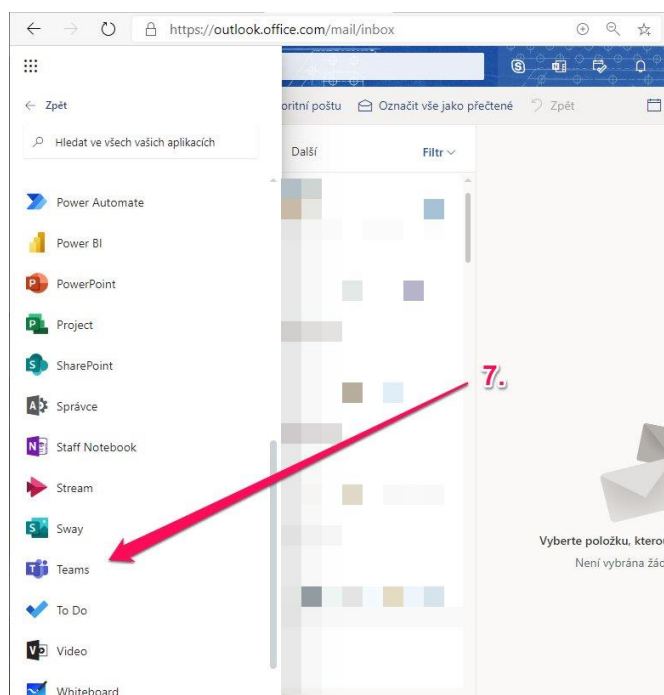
https://outlook.office.com/mail/inbox

← Zpět

Hledat ve všech vašich aplikacích

oritní poštu   Označit vše jako přečtené   Zpět

Další   Filtr

Power Automate

Power BI

PowerPoint

Project

SharePoint

Správce

Staff Notebook

Stream

Sway

Teams

To Do

Video

Whiteboard

7.

Vyberte položku, kterou

Není vybrána žád